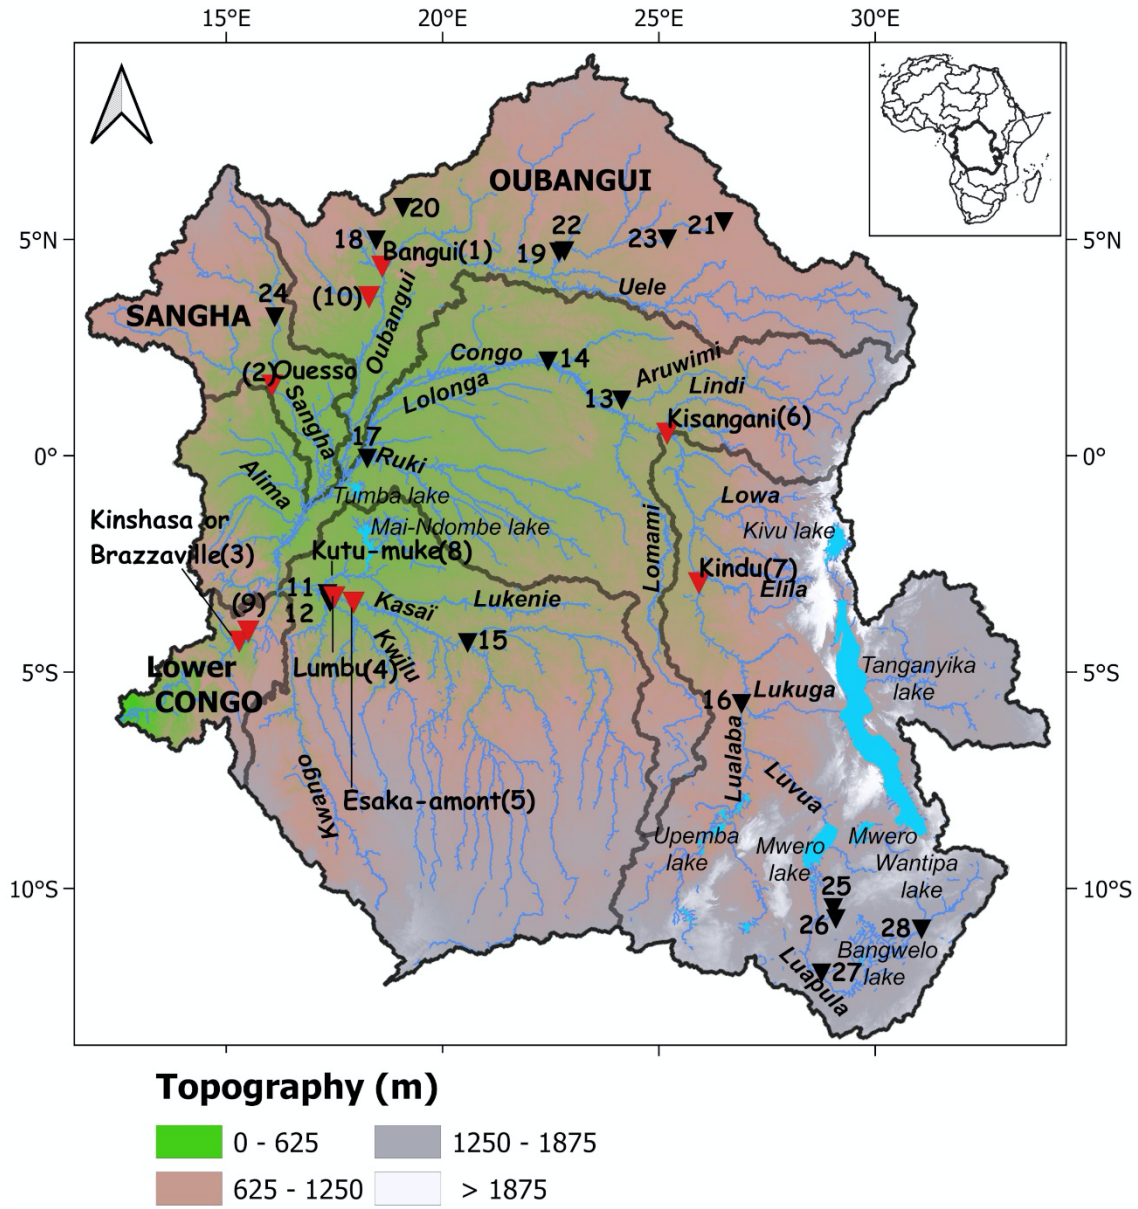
15°E 20°E 25°E 30°E

5°N
0°
5°S
10°S

5°N
0°
5°S
10°S

OUBANGUI
20
22
21
18
Bangui(1)
19
23
24
(10)
SANGHA
Uele
Oubangui
Congo
14
(2) Ouesso
Sangha
Aruwimi
Lolonga
Lindi
13
Kisangani(6)
17
Ruki
Alima
Tumba lake
Lowa
Kinshasa or Brazzaville(3)
Mai-Ndombe lake
Kivu lake
Kutu-muke(8)
Lomami
Kindu(7)
11
(9)
Elila
12
Kasai
Lukenie
15
Lumbu(4)
Kwilu
Lower CONGO
Tanganyika lake
16
Lukuga
Kwango
Lualaba
Esaka-amont(5)
Luvua
Upemba lake
Mwero lake
Mwero Wantipa lake
25
26
28
Bangwelo lake
27
Luapula

Topography (m)
0 - 625
625 - 1250
1250 - 1875
> 1875